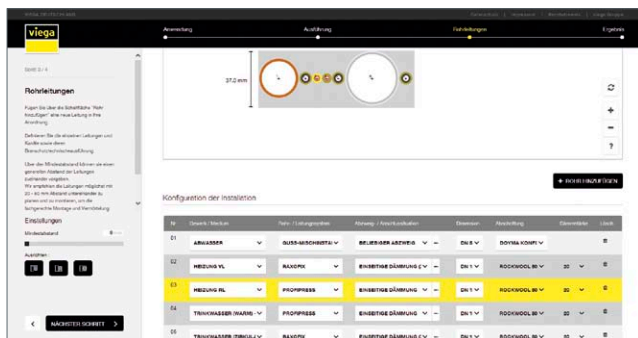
viega

Anwendung Ausführung Rohrleitungen Ergebnis

Schritt 3 / 4

Rohrleitungen

Fügen Sie über die Schaltfläche "Rohr hinzufügen" eine neue Leitung in Ihre Anordnung.

Definieren Sie die einzelnen Leitungen und Rohre sowie deren Brandschutztechnische Ausführung.

Über den Mindestabstand können sie einen generellen Abstand der Leitungen zueinander vorgeben. Wir empfehlen die Leitungen möglichst mit 20 – 50 mm Abstand untereinander zu planen und zu montieren, um die fachgerechte Montage und Verarbeitung

Einstellungen

Mindestabstand 0 mm

Ausrichten

NÄCHSTER SCHRITT

37,0 mm

+ ROHR HINZUFÜGEN

Konfiguration der Installation

| Nr. | Gewerk / Medium | Rohr- / Leitungssystem | Abzweig- / Abschlusslösung | Dimension | Abschottung | Dämmstärke | Löschen |
|---|---|---|---|---|---|---|---|
| 01 | ABWASSER | GUSS-MISCHINSTAL | BELIEBIGER ABZWEIG | DN 5 | DOYMA KOMPI | | |
| 02 | HEIZUNG VL | RAXOFIX | EINSEITIGE DÄMMUNG (V | DN 1 | ROCKWOOL 80 | 30 | |
| 03 | HEIZUNG RL | PROFIPRESS | EINSEITIGE DÄMMUNG | DN 1 | ROCKWOOL 80 | 30 | |
| 04 | TRINKWASSER (WARM) | PROFIPRESS | EINSEITIGE DÄMMUNG | DN 1 | ROCKWOOL 80 | 30 | |
| 05 | TRINKWASSER (ZIRKUL) | RAXOFIX | EINSEITIGE DÄMMUNG (V | DN 1 | ROCKWOOL 80 | 30 | |